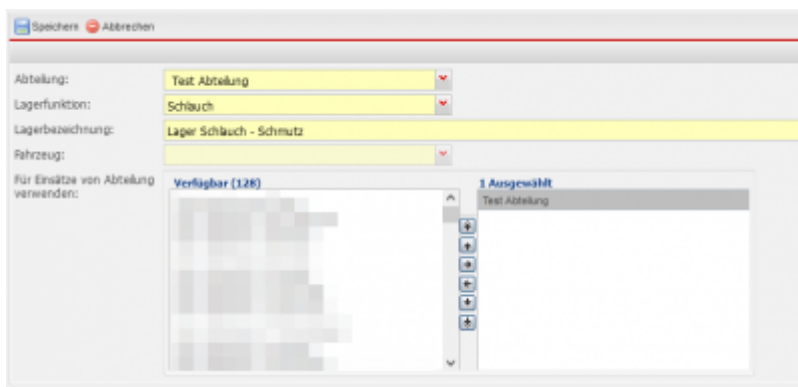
Speichern Abbrechen

Abteilung: Test Abteilung

Lagerfunktion: Schlauch

Lagerbezeichnung: Lager Schlauch - Schmutz

Fahrzeug:

Für Einsätze von Abteilung verwenden:

Verfügbar (128)

1 Ausgewählt

Test Abteilung